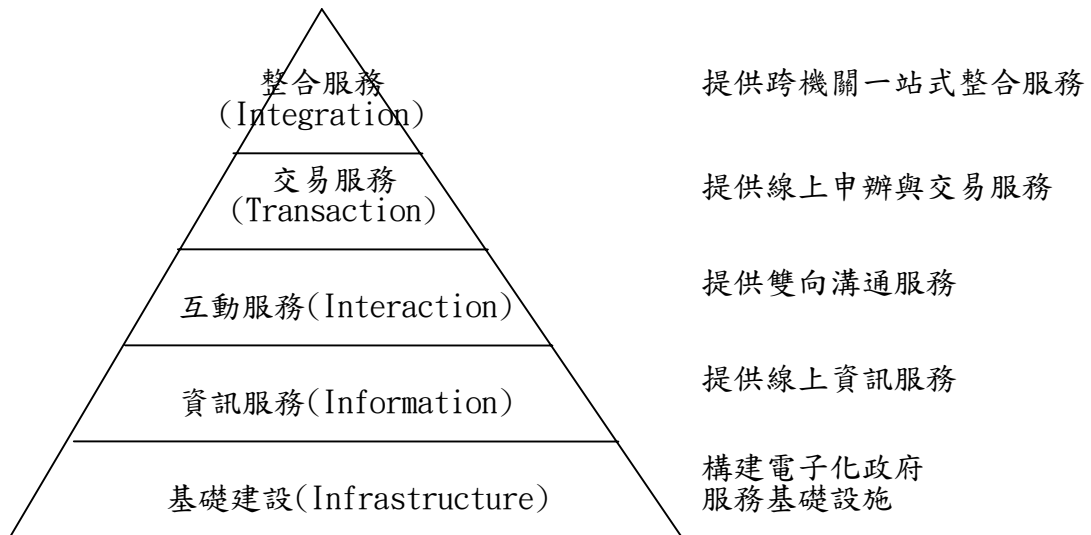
整合服務
(Integration)

提供跨機關一站式整合服務

交易服務
(Transaction)

提供線上申辦與交易服務

互動服務(Interaction)

提供雙向溝通服務

資訊服務(Information)

提供線上資訊服務

基礎建設(Infrastructure)

構建電子化政府
服務基礎設施